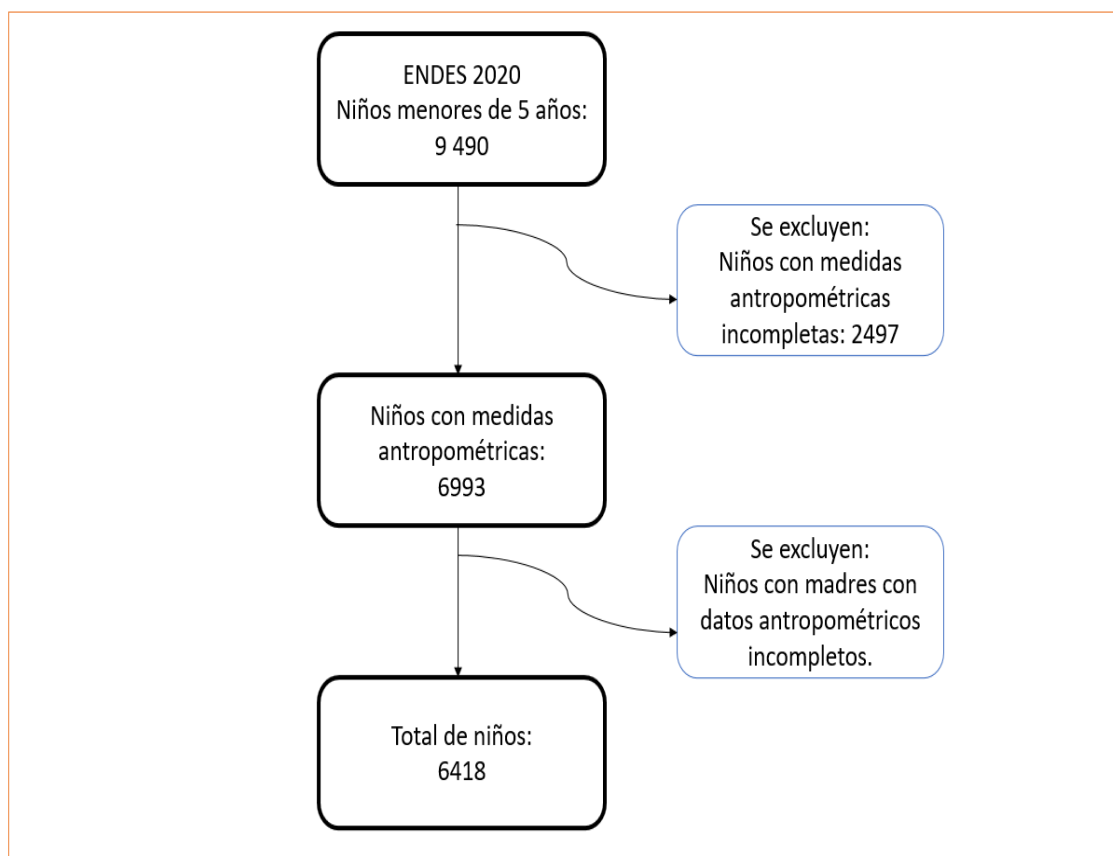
ENDES 2020
Niños menores de 5 años:
9 490

Se excluyen:
Niños con medidas antropométricas incompletas: 2497

Niños con medidas antropométricas:
6993

Se excluyen:
Niños con madres con datos antropométricos incompletos.

Total de niños:
6418